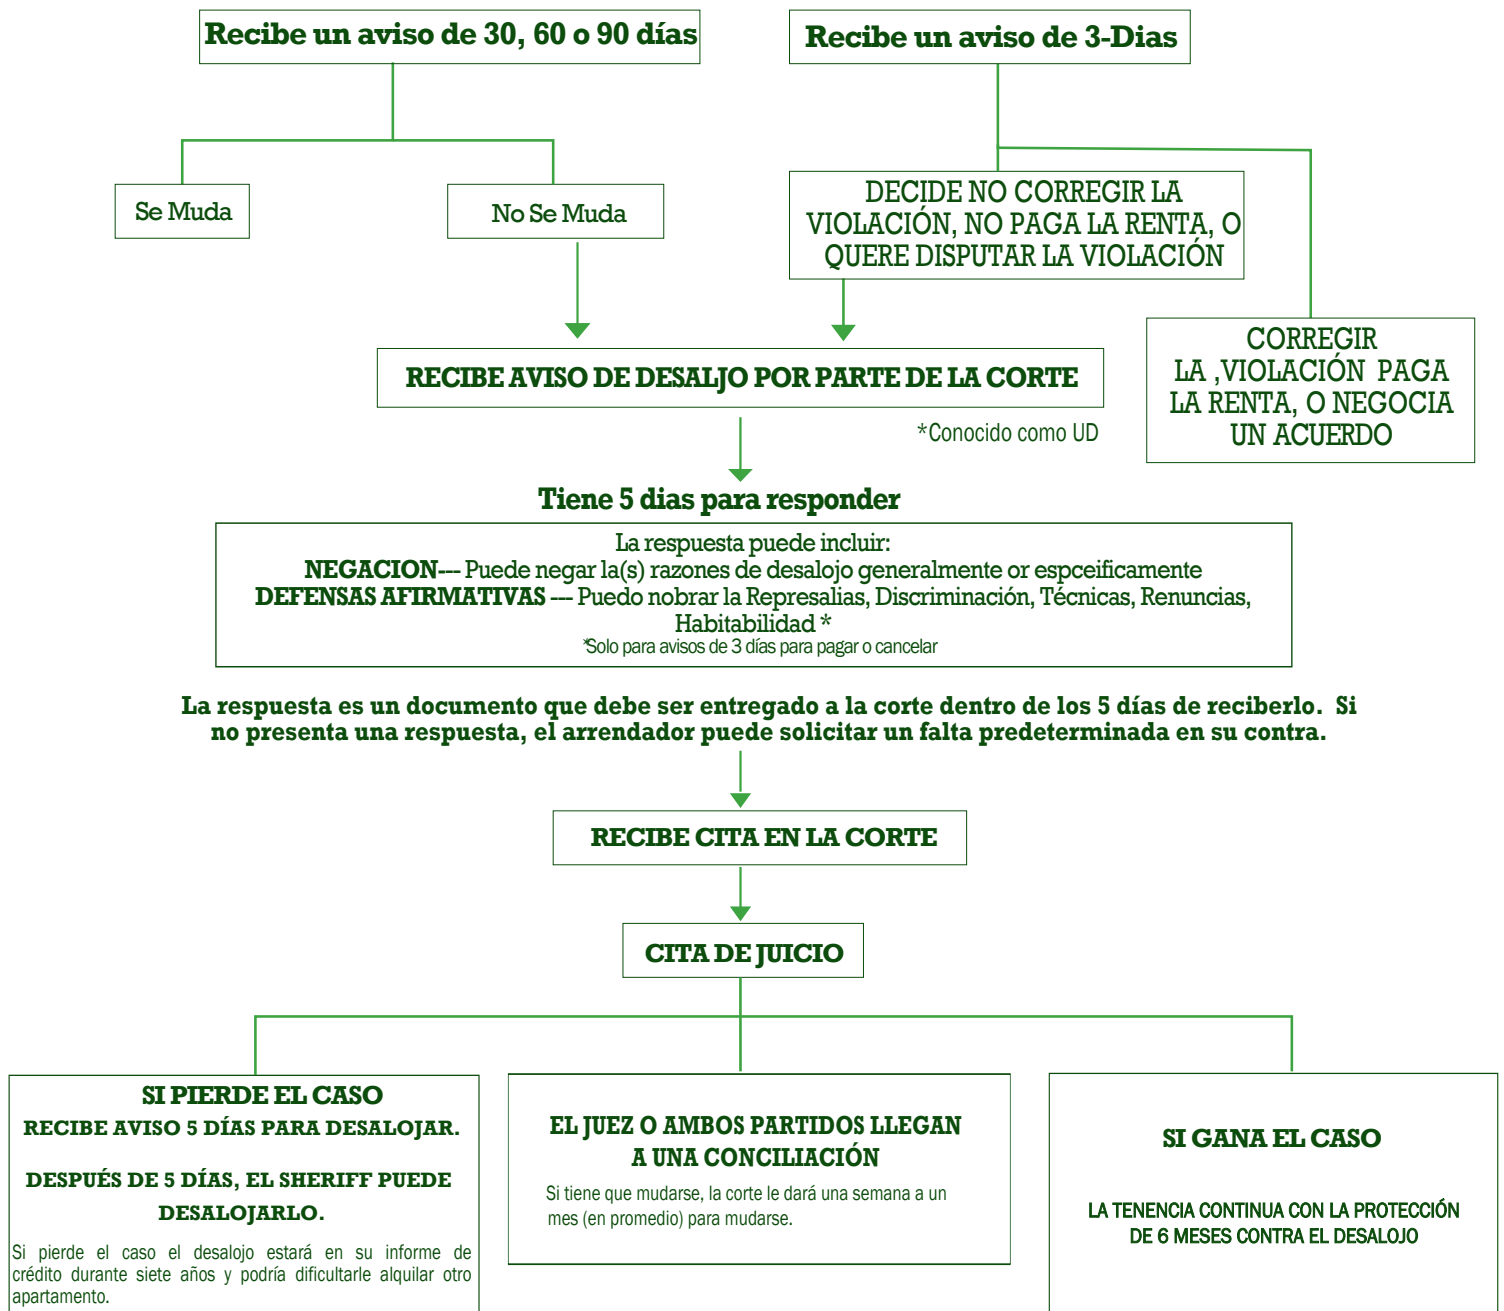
Recibe un aviso de 30, 60 o 90 días

Recibe un aviso de 3-Dias

Se Muda

No Se Muda

DECIDE NO CORREGIR LA VIOLACIÓN, NO PAGA LA RENTA, O QUERE DISPUTAR LA VIOLACIÓN

CORREGIR LA ,VIOLACIÓN PAGA LA RENTA, O NEGOCIA UN ACUERDO

RECIBE AVISO DE DESALJO POR PARTE DE LA CORTE

*Conocido como UD

Tiene 5 dias para responder

La respuesta puede incluir:
NEGACION--- Puede negar la(s) razones de desalojo generalmente or espceificamente
DEFENSAS AFIRMATIVAS --- Puedo nobrar la Represalias, Discriminación, Técnicas, Renuncias, Habitabilidad *
*Solo para avisos de 3 días para pagar o cancelar

La respuesta es un documento que debe ser entregado a la corte dentro de los 5 días de reciberlo. Si no presenta una respuesta, el arrendador puede solicitar un falta predeterminada en su contra.

RECIBE CITA EN LA CORTE

CITA DE JUICIO

SI PIERDE EL CASO
RECIBE AVISO 5 DÍAS PARA DESALOJAR.

DESPUÉS DE 5 DÍAS, EL SHERIFF PUEDE DESALOJARLO.

Si pierde el caso el desalojo estará en su informe de crédito durante siete años y podría dificultarle alquilar otro apartamento.

EL JUEZ O AMBOS PARTIDOS LLEGAN A UNA CONCILIACIÓN

Si tiene que mudarse, la corte le dará una semana a un mes (en promedio) para mudarse.

SI GANA EL CASO

LA TENENCIA CONTINUA CON LA PROTECCIÓN DE 6 MESES CONTRA EL DESALOJO